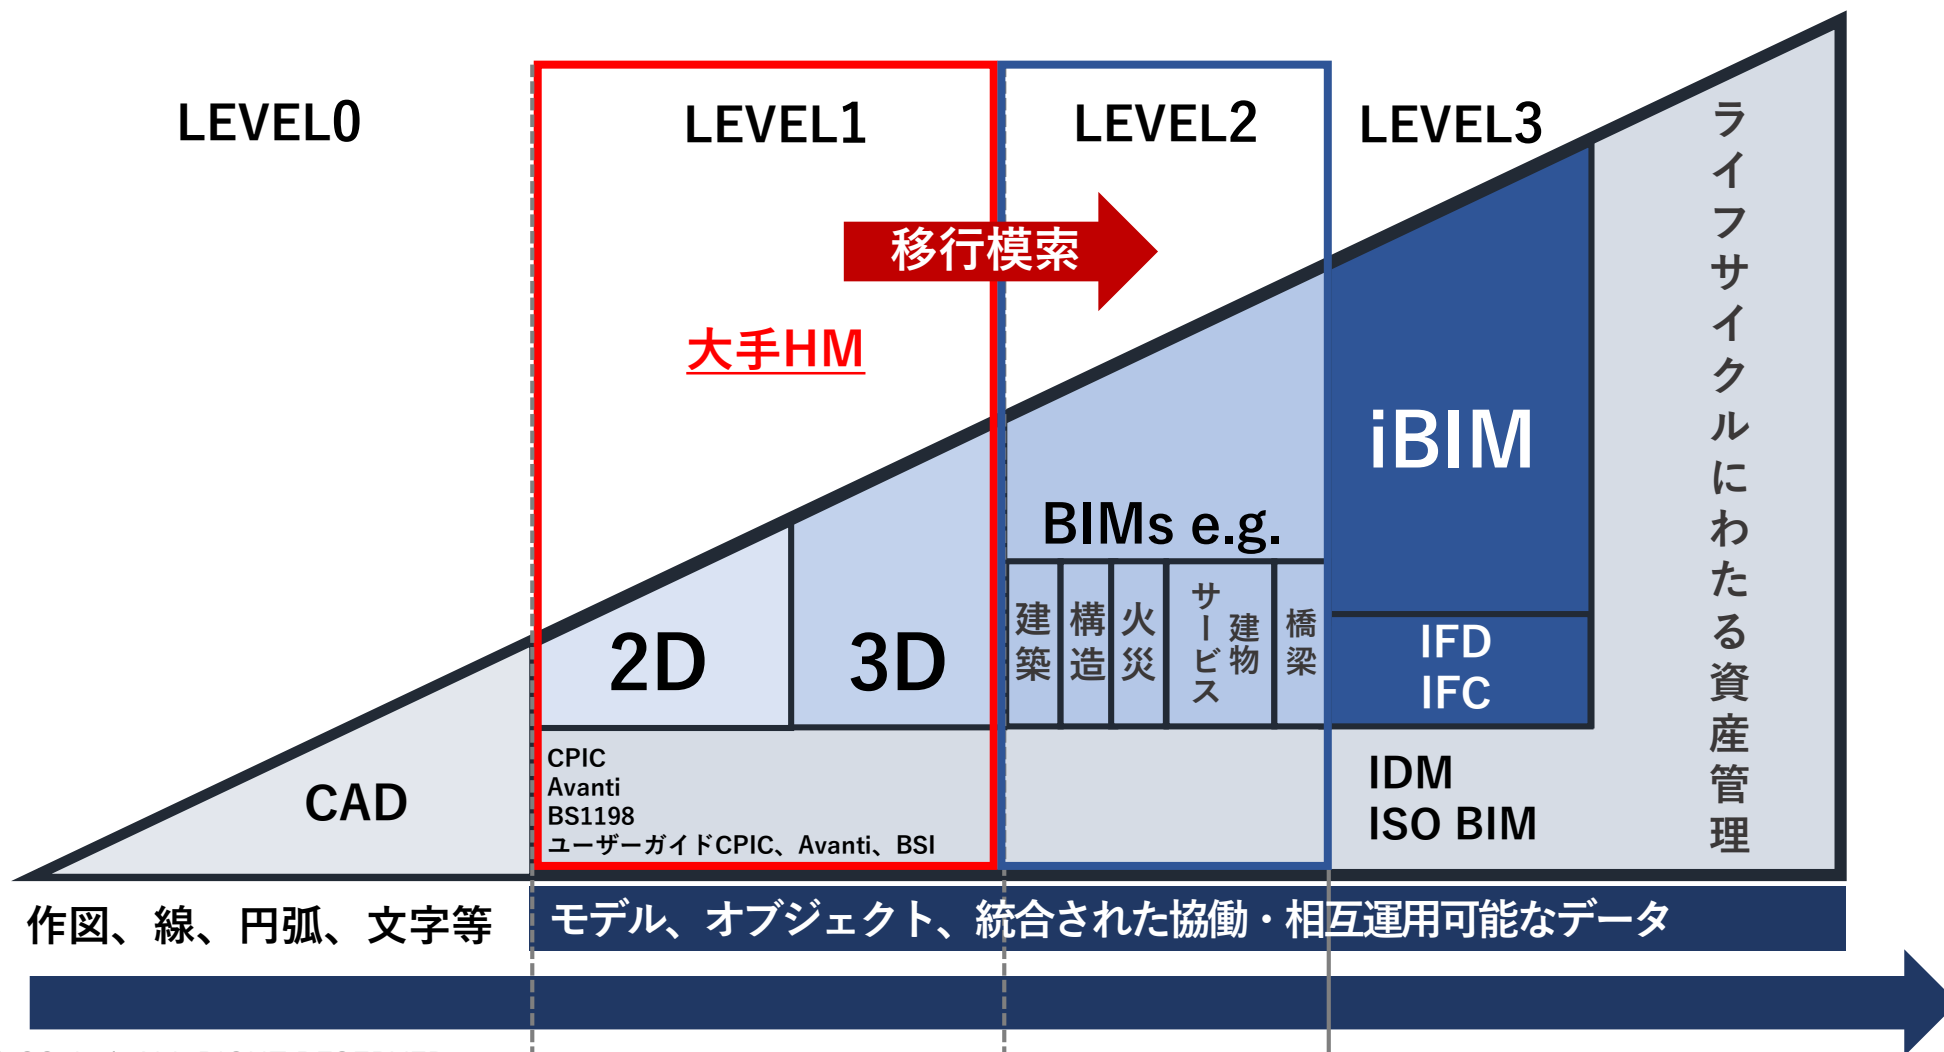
LEVEL0

LEVEL1

LEVEL2

LEVEL3

移行模索

大手HM

ライフサイクルにわたる資産管理

iBIM

BIMs e.g.

建築

構造

火災

サービス

建物

橋梁

2D

3D

IFD
IFC

CAD

CPIC
Avanti
BS1198
ユーザーガイドCPIC、Avanti、BSI

IDM
ISO BIM

作図、線、円弧、文字等

モデル、オブジェクト、統合された協働・相互運用可能なデータ